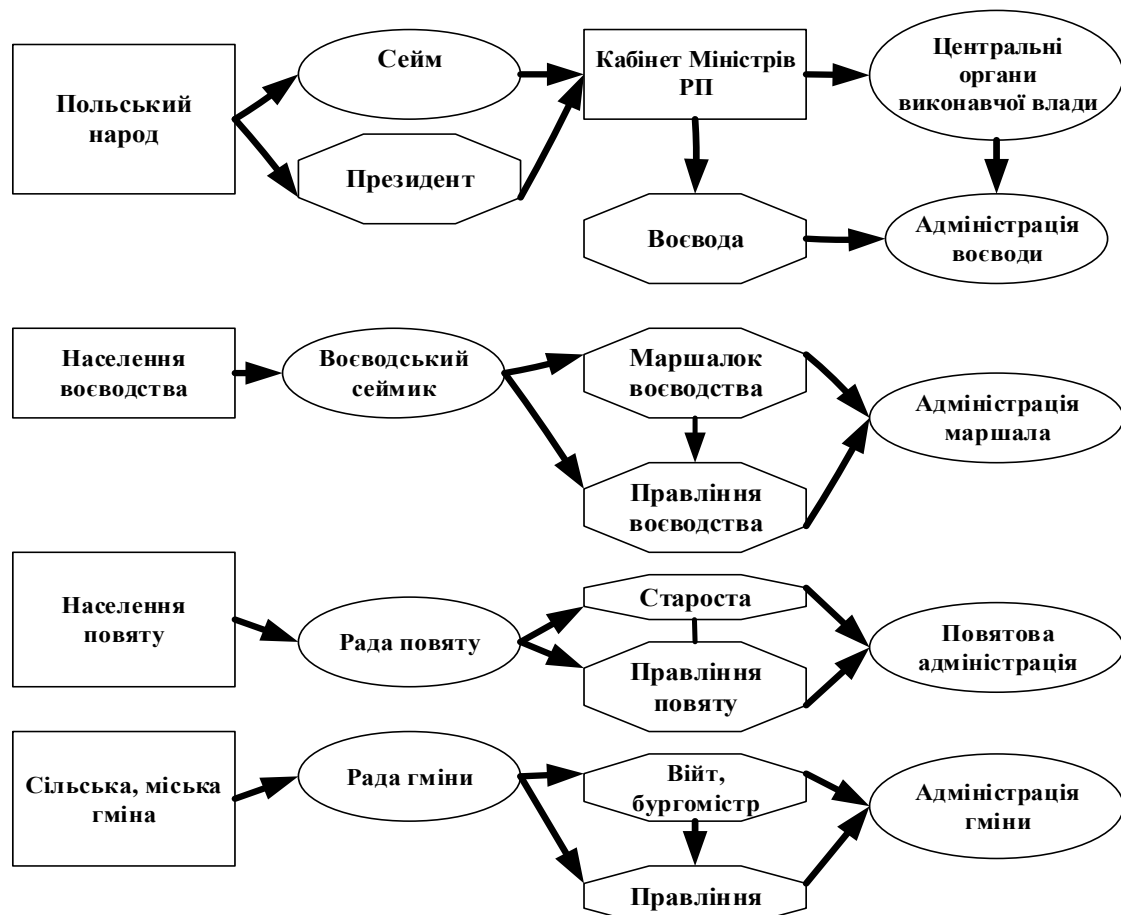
Польський народ

Сейм

Президент

Кабінет Міністрів РП

Центральні органи виконавчої влади

Воєвода

Адміністрація воєводи

Населення воєводства

Воєводський сеймик

Маршалок воєводства

Правління воєводства

Адміністрація маршала

Населення повяту

Рада повяту

Староста

Правління повяту

Повятова адміністрація

Сільська, міська гміна

Рада гміни

Війт, бургомістр

Правління

Адміністрація гміни